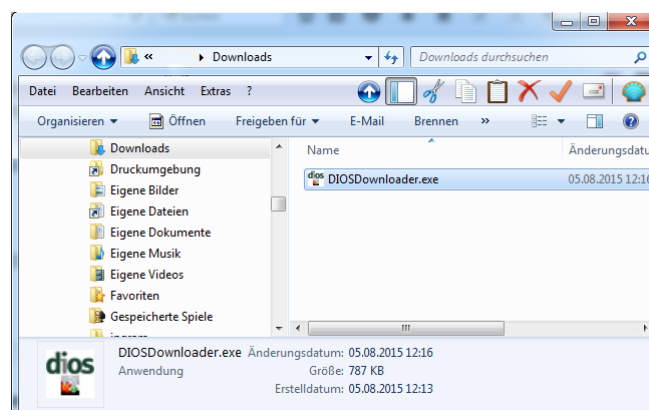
« ▸ Downloads

Downloads durchsuchen

Datei Bearbeiten Ansicht Extras ?

Organisieren ▾ Öffnen Freigeben für ▾ E-Mail Brennen »

Downloads
Druckumgebung
Eigene Bilder
Eigene Dateien
Eigene Dokumente
Eigene Musik
Eigene Videos
Favoriten
Gespeicherte Spiele

Name
Änderungsdatu

DIOSDownloader.exe 05.08.2015 12:16

dios
DIOSDownloader.exe Änderungsdatum: 05.08.2015 12:16
Anwendung Größe: 787 KB
Erstelldatum: 05.08.2015 12:13